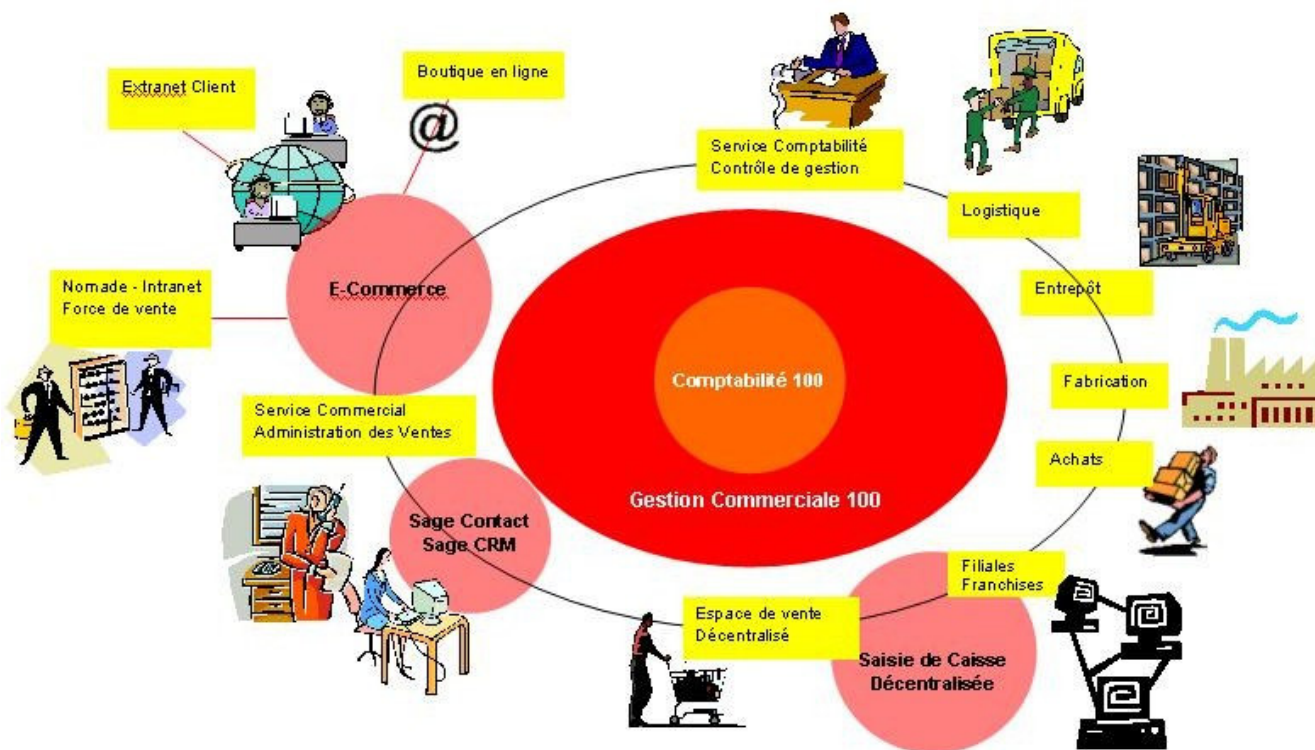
Extranet Client

Boutique en ligne

@

Service Comptabilité
Contrôle de gestion

Logistique

Entrepôt

Fabrication

Achats

Nomade - Intranet
Force de vente

E-Commerce

Comptabilité 100

Gestion Commerciale 100

Service Commercial
Administration des Ventes

Sage Contact
Sage CRM

Filiales
Franchises

Espace de vente
Décentralisé

Saisie de Caisse
Décentralisée